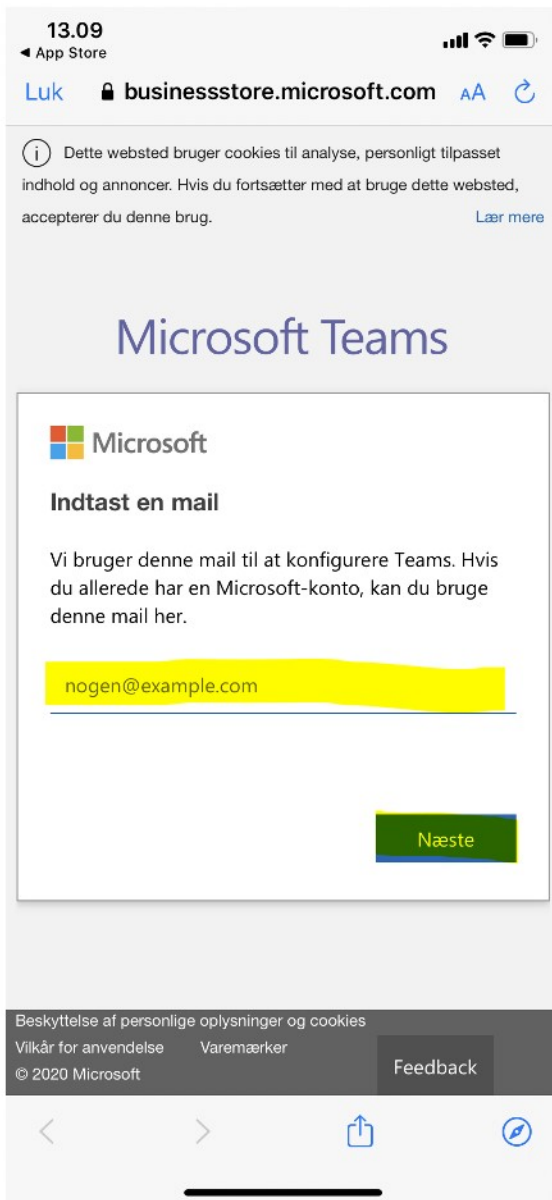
13.09
◀ App Store

Luk businessstore.microsoft.com AA

Dette websted bruger cookies til analyse, personligt tilpasset indhold og annoncer. Hvis du fortsætter med at bruge dette websted, accepterer du denne brug. Lær mere

Microsoft Teams

Microsoft

Indtast en mail

Vi bruger denne mail til at konfigurere Teams. Hvis du allerede har en Microsoft-konto, kan du bruge denne mail her.

nogen@example.com

Næste

Beskyttelse af personlige oplysninger og cookies
Vilkår for anvendelse Varemærker
© 2020 Microsoft
Feedback